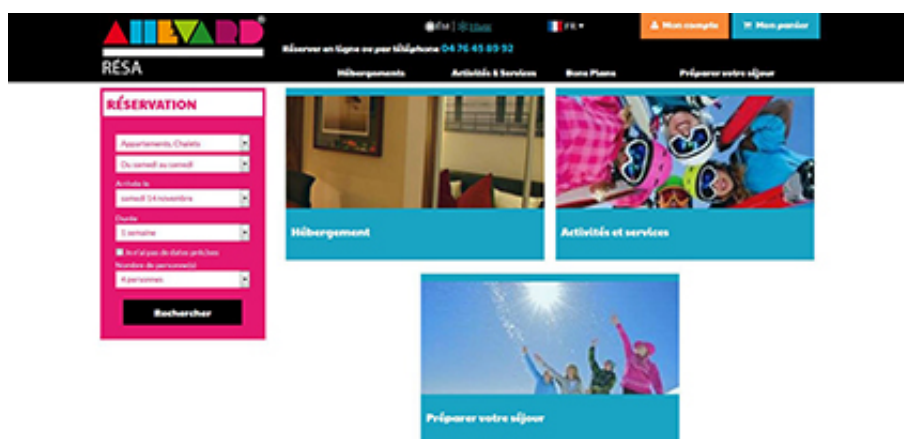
ALLEVARD®
RÉSA

Réserver en ligne ou par téléphone 04 76 45 89 92

FR

Mon compte
Mon panier

Hébergements
Activités & Services
Bons Plans
Préparer votre séjour

RÉSERVATION

Appartements, Chalets
Du samedi au samedi
Arrivée le
samedi 14 novembre
Durée
1 semaine
Je n'ai pas de dates précises
Nombre de personne(s)
4 personnes
Rechercher

Hébergement

Activités et services

Préparer votre séjour